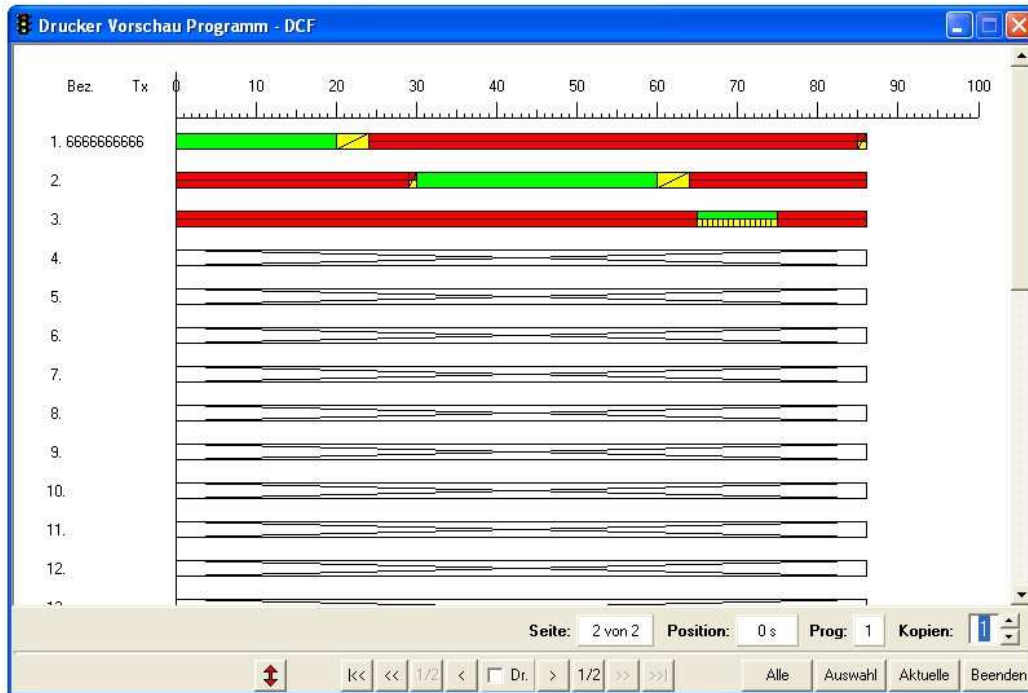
Drucker Vorschau Programm - DCF

Bez. Tx 0 10 20 30 40 50 60 70 80 90 100

1. 6666666666
2.
3.
4.
5.
6.
7.
8.
9.
10.
11.
12.

Seite: 2 von 2 Position: 0 s Prog: 1 Kopien: 1

|<< << 1/2 < Dr. > 1/2 >> >>| Alle Auswahl Aktuelle Beenden